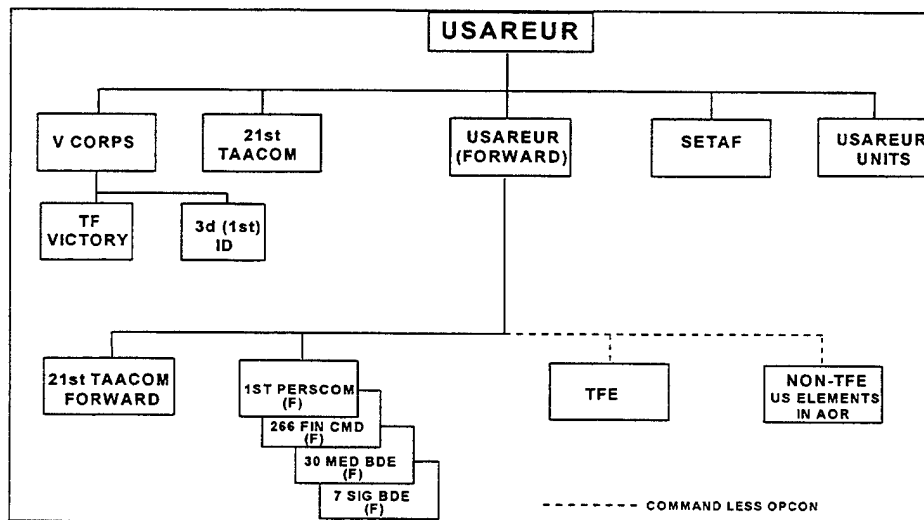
USAREUR

V CORPS

21st TAACOM

USAREUR (FORWARD)

SETAF

USAREUR UNITS

TF VICTORY

3d (1st) ID

21st TAACOM FORWARD

1ST PERSCOM (F)

266 FIN CMD (F)

30 MED BDE (F)

7 SIG BDE (F)

TFE

NON-TFE US ELEMENTS IN AOR

COMMAND LESS OPCON